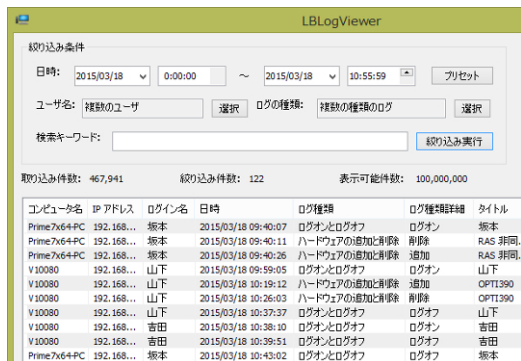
LBLogViewer

絞り込み条件

日時: 2015/03/18 0:00:00 ～ 2015/03/18 10:55:59 プリセット

ユーザ名: 複数のユーザ 選択 ログの種類: 複数の種類のログ 選択

検索キーワード: 絞り込み実行

取り込み件数: 467,941 絞り込み件数: 122 表示可能件数: 100,000,000

| コンピュータ名 | IP アドレス | ログイン名 | 日時 | ログ種類 | ログ種類詳細 | タイトル |
|---|---|---|---|---|---|---|
| Prime7x64-PC | 192.168... | 坂本 | 2015/03/18 09:40:07 | ログオンとログオフ | ログオフ | 坂本 |
| Prime7x64-PC | 192.168... | 坂本 | 2015/03/18 09:40:11 | ハードウェアの追加と削除 | 削除 | RAS 非同... |
| Prime7x64-PC | 192.168... | 坂本 | 2015/03/18 09:40:26 | ハードウェアの追加と削除 | 追加 | RAS 非同... |
| V10080 | 192.168... | 山下 | 2015/03/18 09:59:05 | ログオンとログオフ | ログオン | 山下 |
| V10080 | 192.168... | 山下 | 2015/03/18 10:19:12 | ハードウェアの追加と削除 | 追加 | OPTI390 |
| V10080 | 192.168... | 山下 | 2015/03/18 10:26:03 | ハードウェアの追加と削除 | 削除 | OPTI390 |
| V10080 | 192.168... | 山下 | 2015/03/18 10:37:37 | ログオンとログオフ | ログオフ | 山下 |
| V10080 | 192.168... | 吉田 | 2015/03/18 10:38:10 | ログオンとログオフ | ログオン | 吉田 |
| V10080 | 192.168... | 吉田 | 2015/03/18 10:39:51 | ログオンとログオフ | ログオフ | 吉田 |
| Prime7x64-PC | 192.168... | 坂本 | 2015/03/18 10:43:02 | ログオンとログオフ | ログオフ | 坂本 |